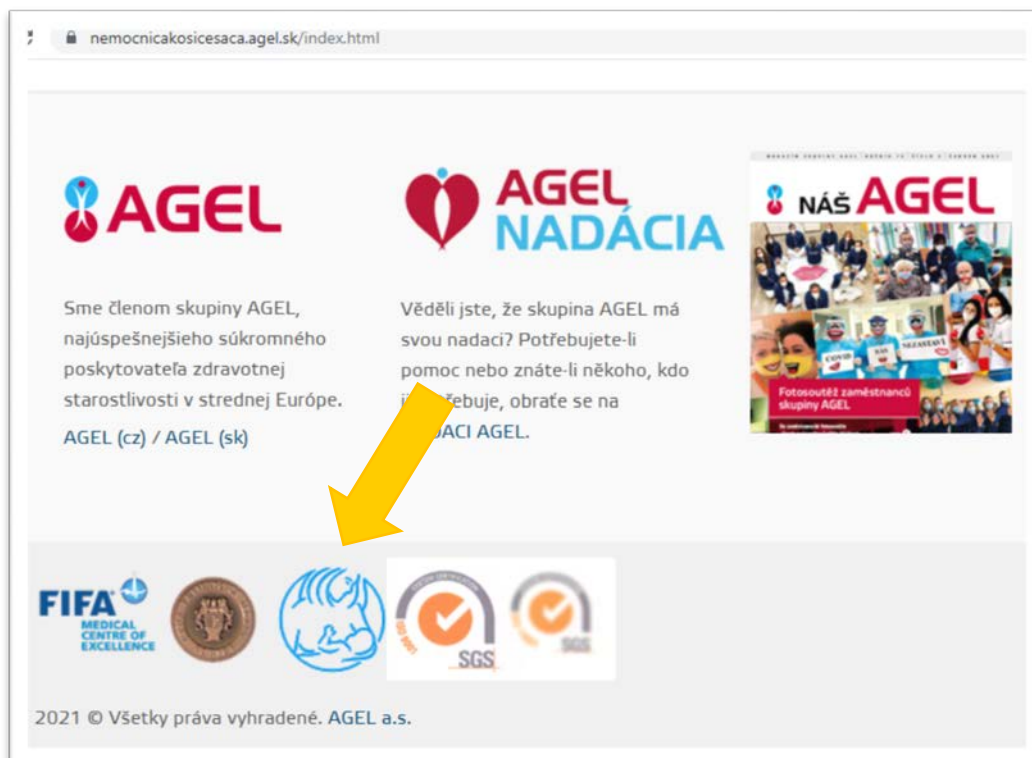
nemocnicakosicesaca.agel.sk/index.html

AGEL

Sme členom skupiny AGEL, najúspešnejšieho súkromného poskytovateľa zdravotnej starostlivosti v strednej Európe.

AGEL (cz) / AGEL (sk)

AGEL NADÁCIA

Věděli jste, že skupina AGEL má svou nadaci? Potřebujete-li pomoc nebo znáte-li někoho, kdo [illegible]řebuje, obraťte se na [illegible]ACI AGEL.

NÁŠ AGEL

Fotosoutěž zaměstnanců skupiny AGEL

FIFA MEDICAL CENTRE OF EXCELLENCE

SGS

SGS

2021 © Všetky práva vyhradené. AGEL a.s.